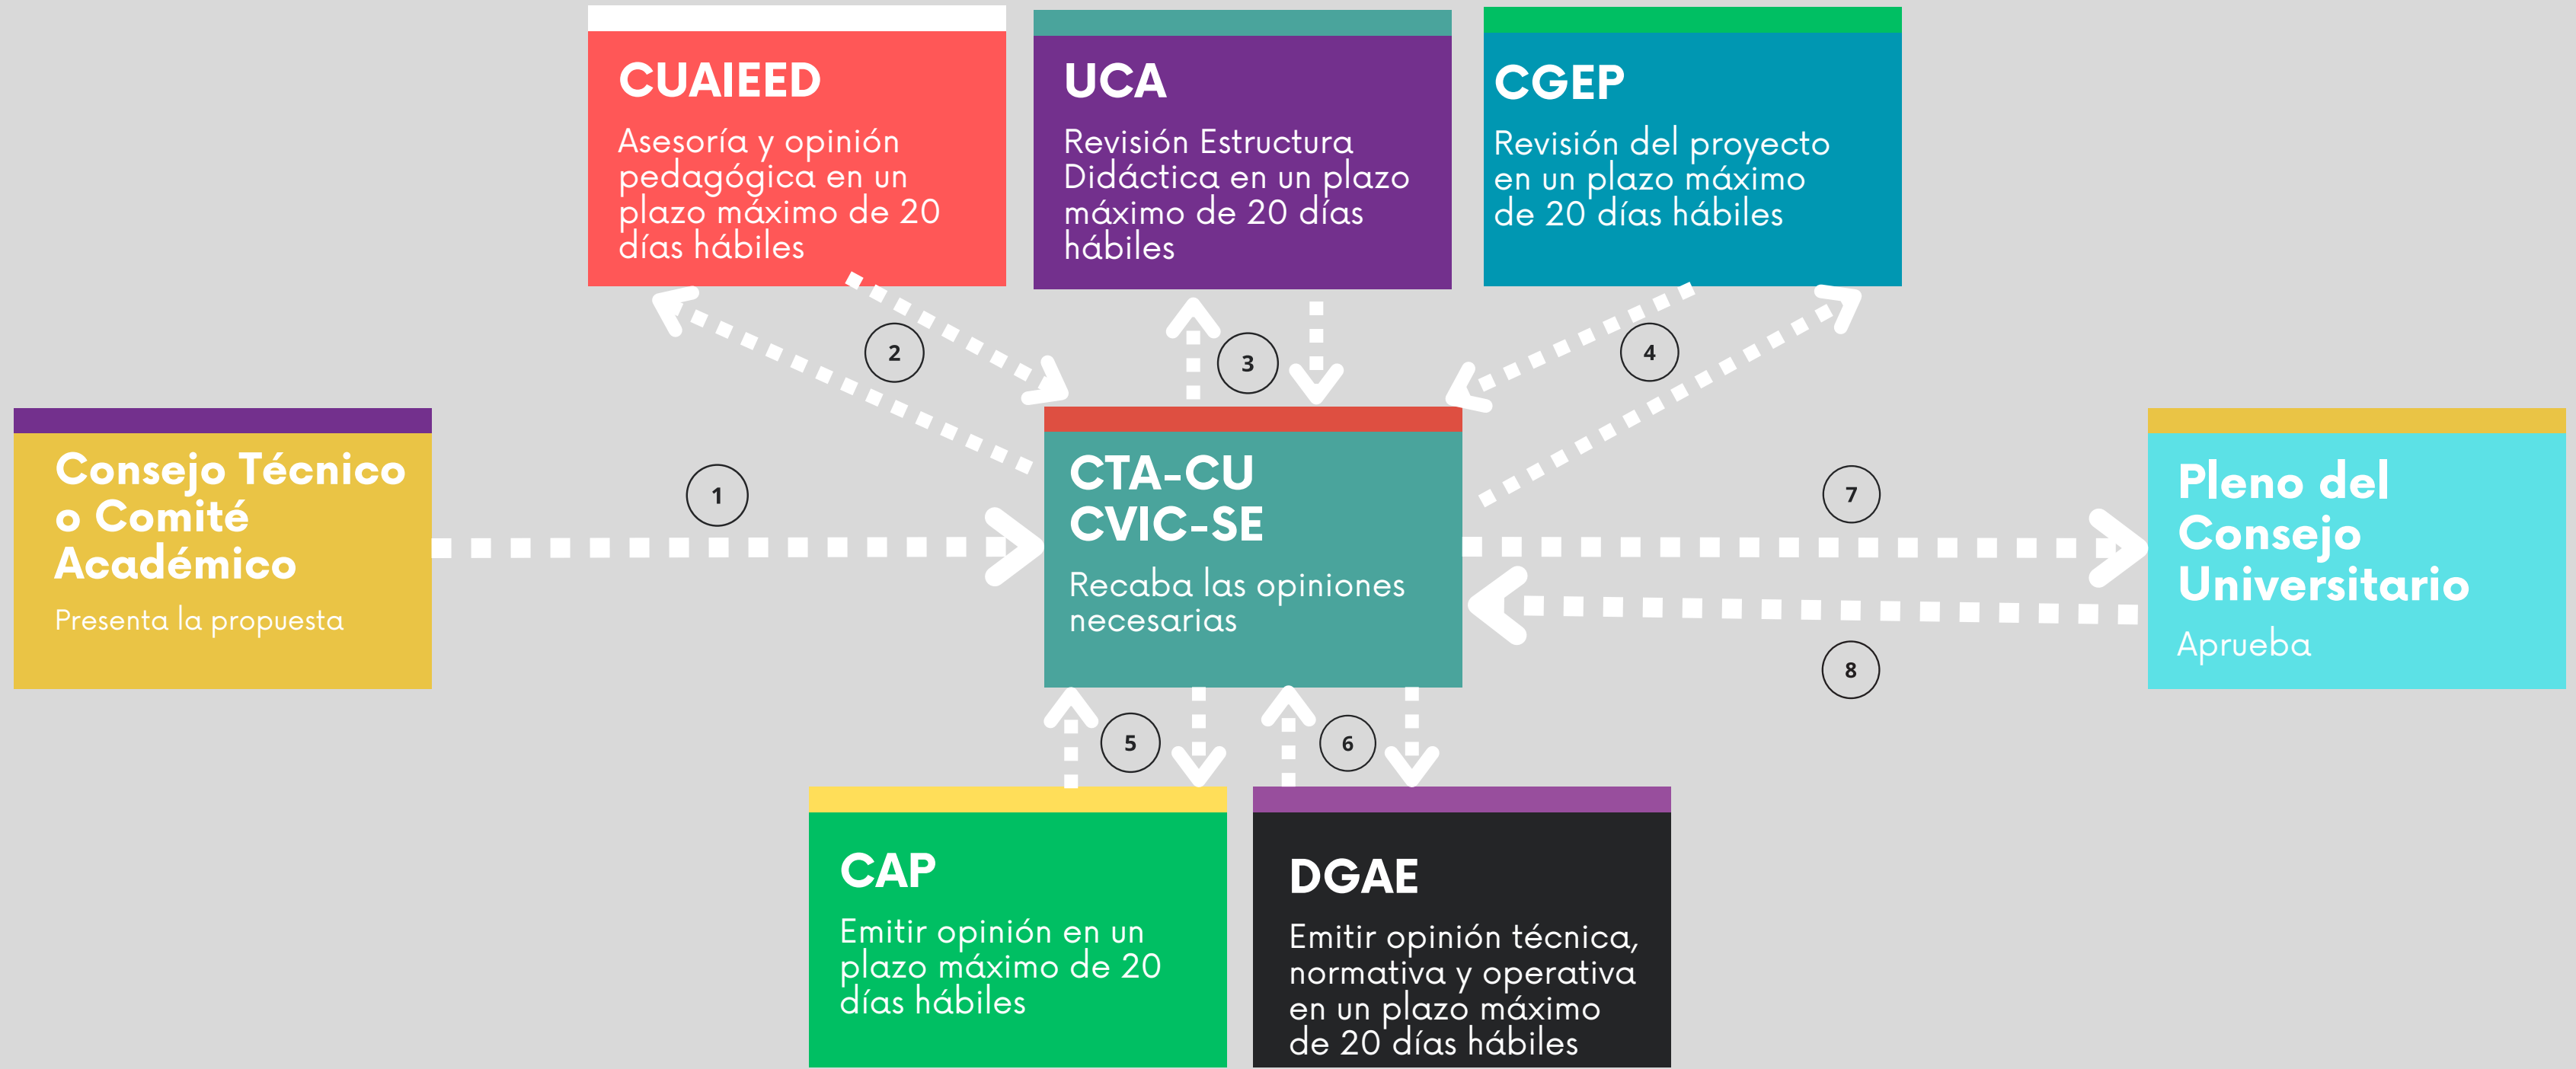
CUAIEED
Asesoría y opinión pedagógica en un plazo máximo de 20 días hábiles

UCA
Revisión Estructura Didáctica en un plazo máximo de 20 días hábiles

CGEP
Revisión del proyecto en un plazo máximo de 20 días hábiles

2

3

4

Consejo Técnico o Comité Académico
Presenta la propuesta

1

CTA-CU
CVIC-SE
Recaba las opiniones necesarias

7

8

Pleno del Consejo Universitario
Aprueba

5

6

CAP
Emitir opinión en un plazo máximo de 20 días hábiles

DGAE
Emitir opinión técnica, normativa y operativa en un plazo máximo de 20 días hábiles